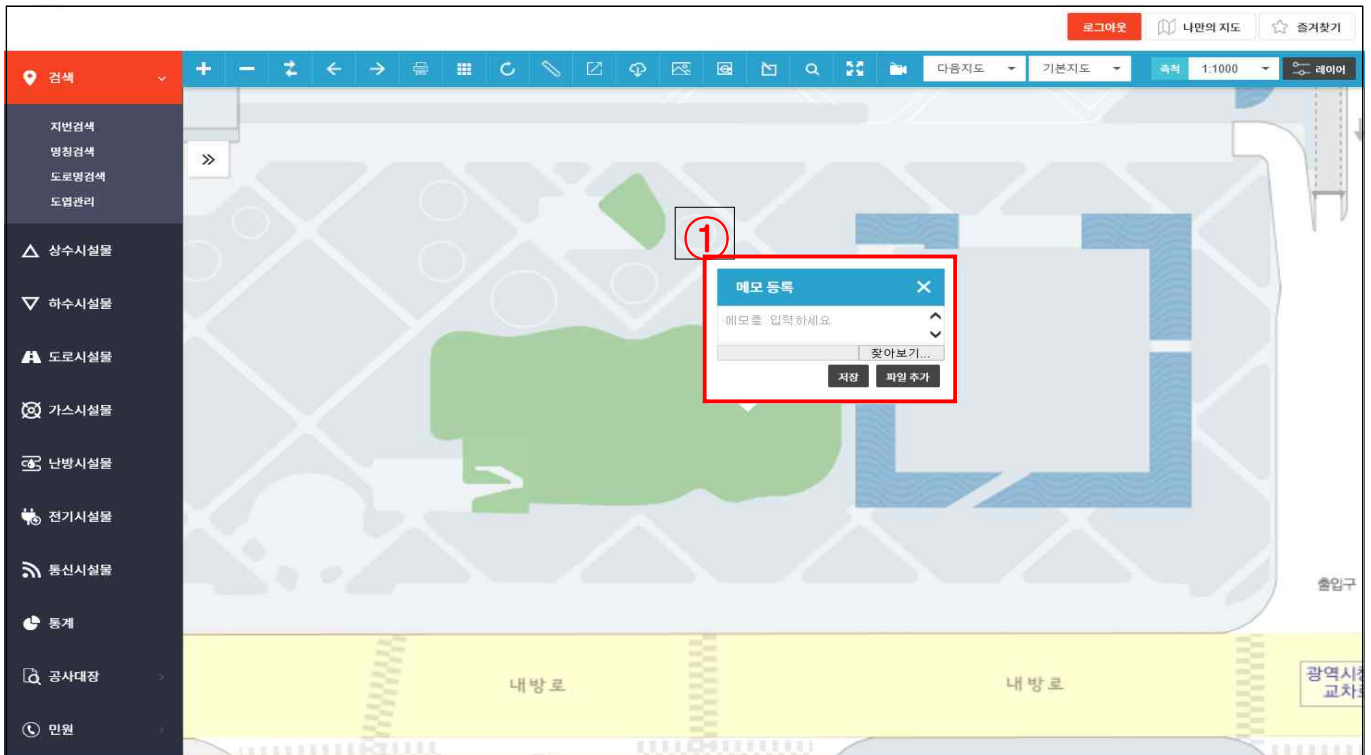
로그아웃 나만의 지도 즐겨찾기

검색
지번검색
명칭검색
도로명검색
도엽관리
상수시설물
하수시설물
도로시설물
가스시설물
난방시설물
전기시설물
통신시설물
통계
공사대장
민원

다음지도 기본지도 축척 1:1000 레이어

①

메모 등록
메모를 입력하세요
찾아보기...
저장 파일 추가

출입구
내방로
내방로
광역시청
교차로